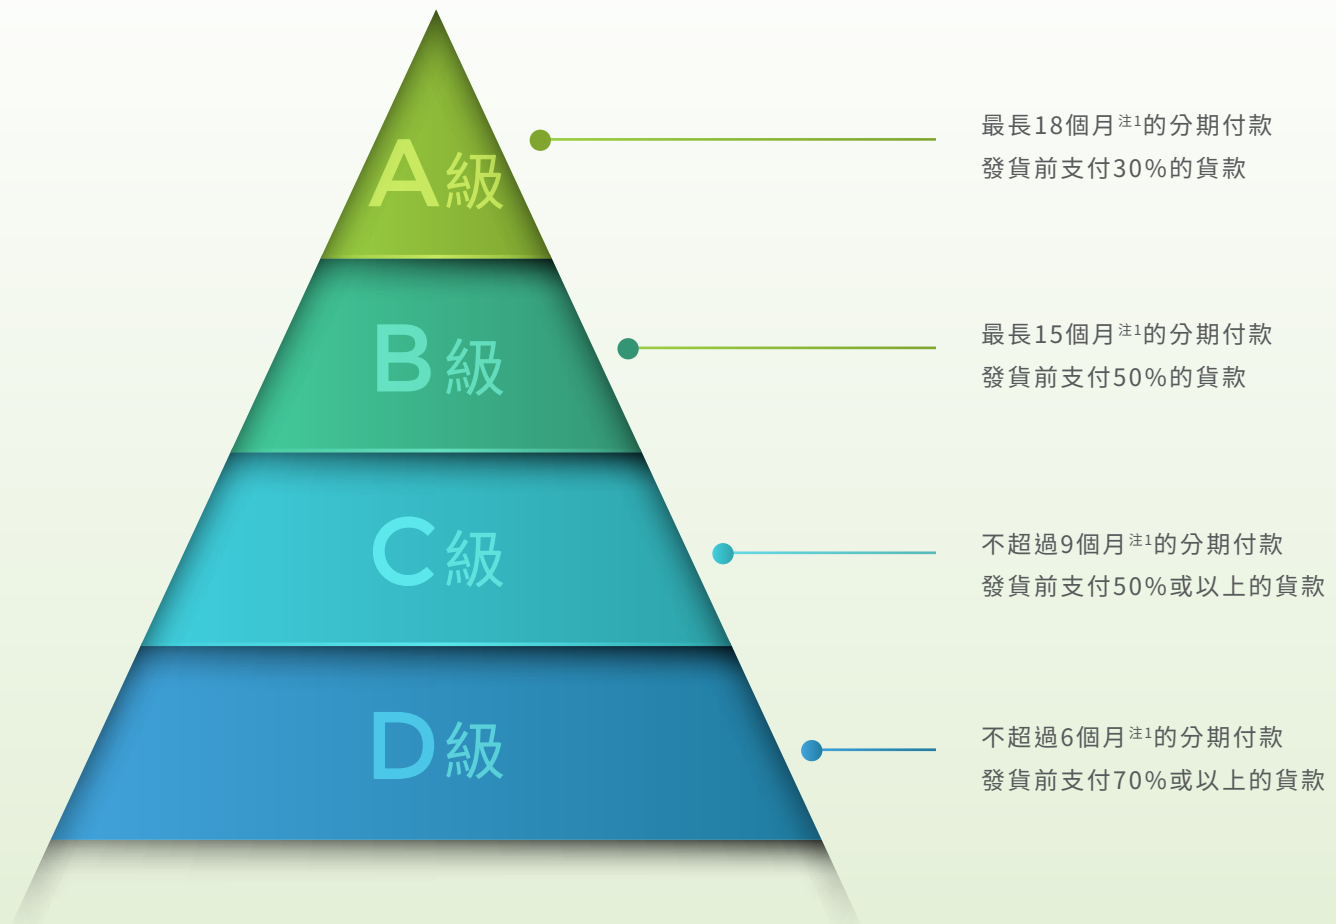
A級

最長18個月$^{注1}$的分期付款
發貨前支付30%的貨款

B級

最長15個月$^{注1}$的分期付款
發貨前支付50%的貨款

C級

不超過9個月$^{注1}$的分期付款
發貨前支付50%或以上的貨款

D級

不超過6個月$^{注1}$的分期付款
發貨前支付70%或以上的貨款